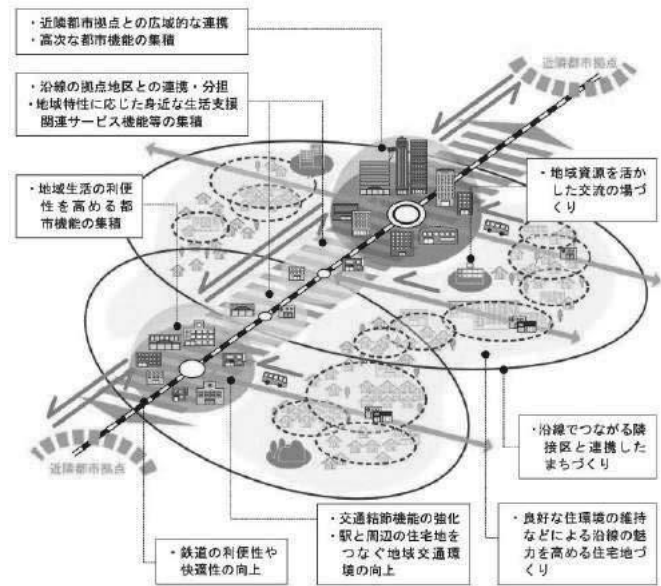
・近隣都市拠点との広域的な連携
・高次な都市機能の集積

近隣都市拠点

・沿線の拠点地区との連携・分担
・地域特性に応じた身近な生活支援関連サービス機能等の集積

・地域生活の利便性を高める都市機能の集積

・地域資源を活かした交流の場づくり

・沿線でつながる隣接区と連携したまちづくり

近隣都市拠点

・交通結節機能の強化
・駅と周辺の住宅地をつなぐ地域交通環境の向上

・良好な住環境の維持などによる沿線の魅力を高める住宅地づくり

・鉄道の利便性や快適性の向上